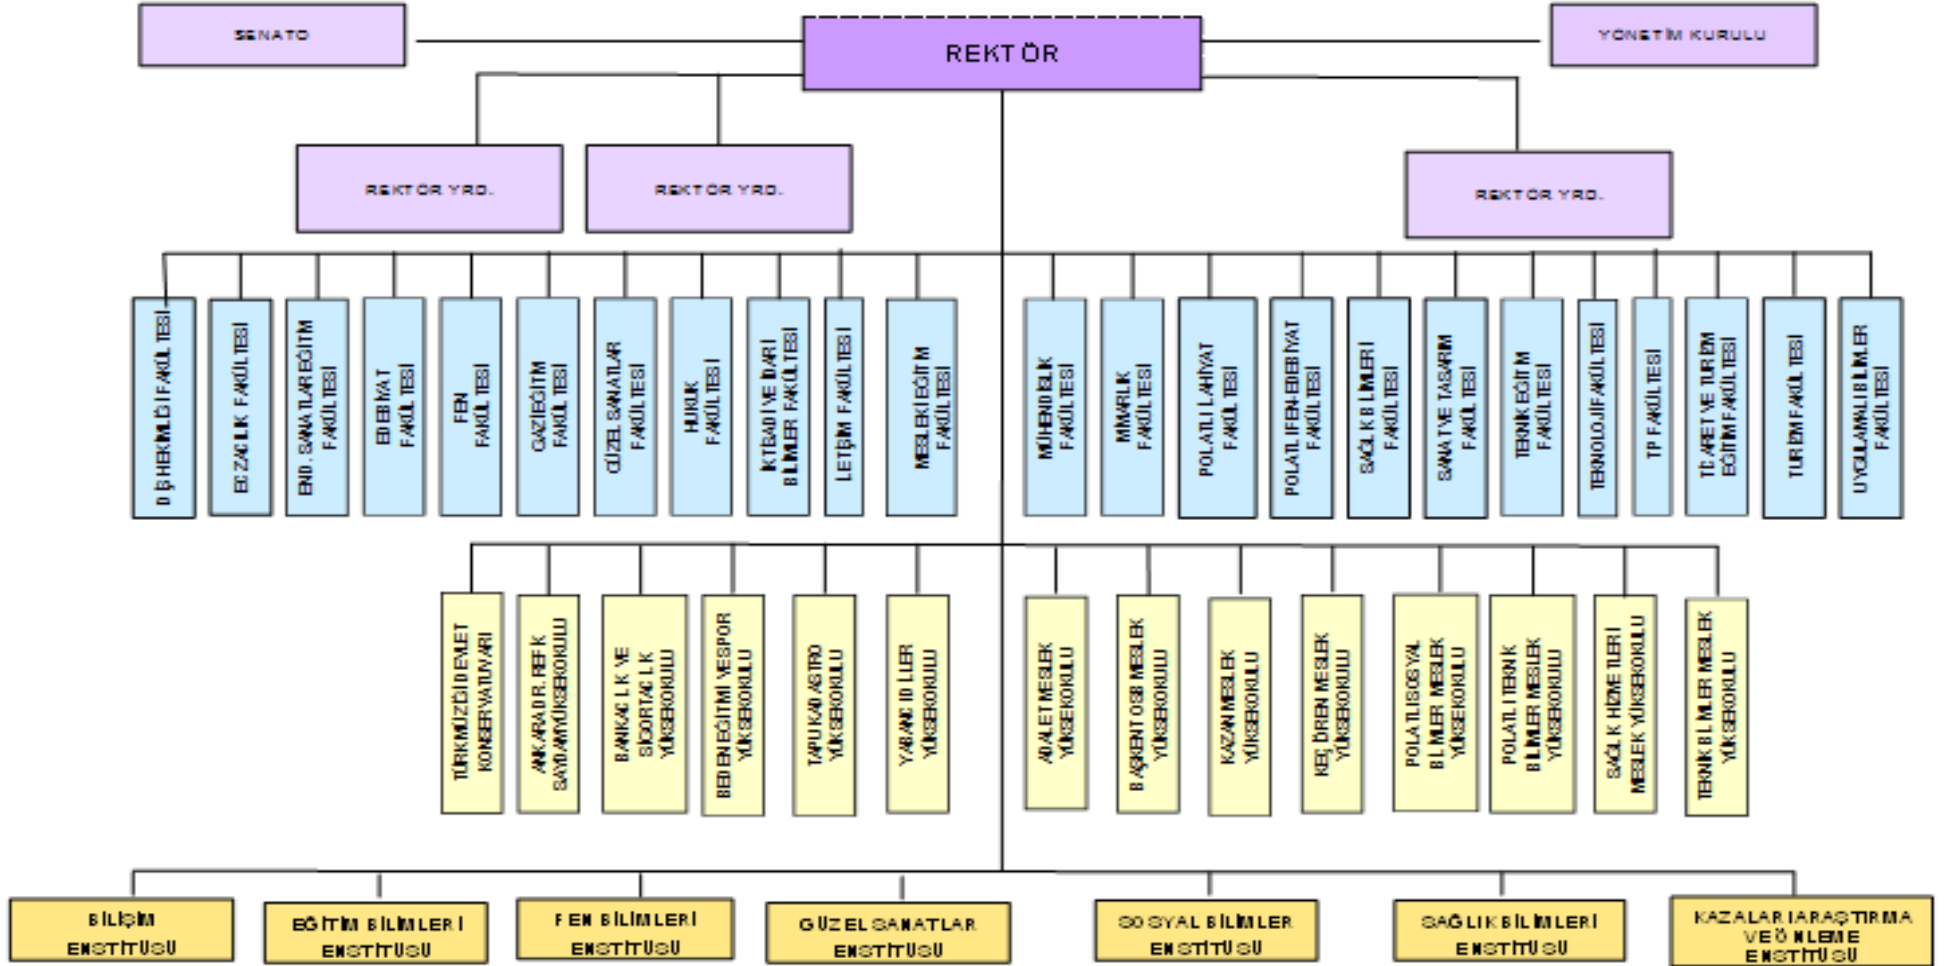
SENATO

REKTÖR

YÖNETİM KURULU

REKTÖR YRD.

REKTÖR YRD.

REKTÖR YRD.

DİŞ HEKİMLİĞİ FAKÜLTESİ

ECZACILIK FAKÜLTESİ

END. SANATLAR EĞİTİM FAKÜLTESİ

EDEBİYAT FAKÜLTESİ

FEN FAKÜLTESİ

GAZİ EĞİTİM FAKÜLTESİ

GÜZEL SANATLAR FAKÜLTESİ

HUKUK FAKÜLTESİ

İKTİSADİ VE İDARİ BİLİMLER FAKÜLTESİ

İLETİŞİM FAKÜLTESİ

MESLEKİ EĞİTİM FAKÜLTESİ

MÜHENDİSLİK FAKÜLTESİ

MİMARLIK FAKÜLTESİ

POLATLI İLAHİYAT FAKÜLTESİ

POLATLI FEN-EDEBİYAT FAKÜLTESİ

SAĞLIK BİLİMLERİ FAKÜLTESİ

SANAT VE TASARIM FAKÜLTESİ

TEKNİK EĞİTİM FAKÜLTESİ

TEKNOLOJİ FAKÜLTESİ

TIP FAKÜLTESİ

TİCARET VE TURİZM EĞİTİM FAKÜLTESİ

TURİZM FAKÜLTESİ

UYGULAMALI BİLİMLER FAKÜLTESİ

TÜRK MÜZİĞİ DEVLET KONSERVATUVARI

ANKARA DR. REFİK SAYDAM YÜKSEKOKULU

BANKACILIK VE SİGORTACILIK YÜKSEKOKULU

BEDEN EĞİTİMİ VE SPOR YÜKSEKOKULU

TAPU KADASTRO YÜKSEKOKULU

YABANCI DİLLER YÜKSEKOKULU

ADALET MESLEK YÜKSEKOKULU

BAŞKENT OSB MESLEK YÜKSEKOKULU

KAZAN MESLEK YÜKSEKOKULU

KEÇİÖREN MESLEK YÜKSEKOKULU

POLATLI SOSYAL BİLİMLER MESLEK YÜKSEKOKULU

POLATLI TEKNİK BİLİMLER MESLEK YÜKSEKOKULU

SAĞLIK HİZMETLERİ MESLEK YÜKSEKOKULU

TEKNİK BİLİMLER MESLEK YÜKSEKOKULU

BİLİŞİM ENSTİTÜSÜ

EĞİTİM BİLİMLERİ ENSTİTÜSÜ

FEN BİLİMLERİ ENSTİTÜSÜ

GÜZEL SANATLAR ENSTİTÜSÜ

SOSYAL BİLİMLER ENSTİTÜSÜ

SAĞLIK BİLİMLERİ ENSTİTÜSÜ

KAZALARI ARAŞTIRMA VE ÖNLEME ENSTİTÜSÜ